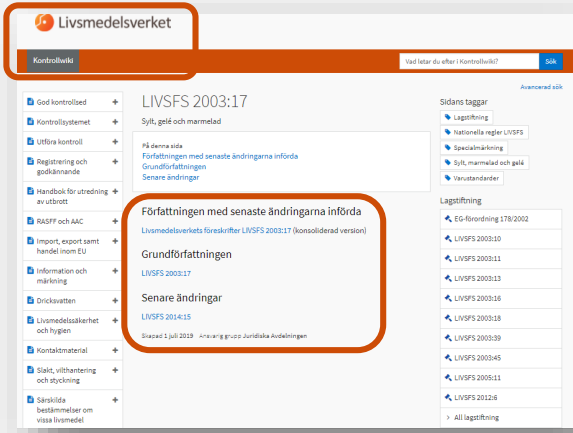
Livsmedelsverket

Kontrollwiki

Vad letar du efter i Kontrollwiki?

Sök

Avancerad sök

God kontrollsed +
Kontrollsystemet +
Utföra kontroll +
Registrering och godkännande +
Handbok för utredning av utbrott +
RASFF och AAC +
Import, export samt handel inom EU +
Information och märkning +
Dricksvatten +
Livsmedelssäkerhet och hygien +
Kontaktmaterial +
Slakt, vilthantering och styckning +
Särskilda bestämmelser om vissa livsmedel +

LIVSFS 2003:17

Sylt, gelé och marmelad

På denna sida
Författningen med senaste ändringarna införda
Grundförfattningen
Senare ändringar

Författningen med senaste ändringarna införda

Livsmedelsverkets föreskrifter LIVSFS 2003:17 (konsoliderad version)

Grundförfattningen

LIVSFS 2003:17

Senare ändringar

LIVSFS 2014:15

Skapad 1 juli 2019 Ansvarig grupp Juridiska Avdelningen

Sidans taggar
Lagstiftning
Nationella regler LIVSFS
Specialmärkning
Sylt, marmelad och gelé
Varustandarder

Lagstiftning
EG-förordning 178/2002
LIVSFS 2003:10
LIVSFS 2003:11
LIVSFS 2003:13
LIVSFS 2003:16
LIVSFS 2003:18
LIVSFS 2003:39
LIVSFS 2003:45
LIVSFS 2005:11
LIVSFS 2012:6
> All lagstiftning